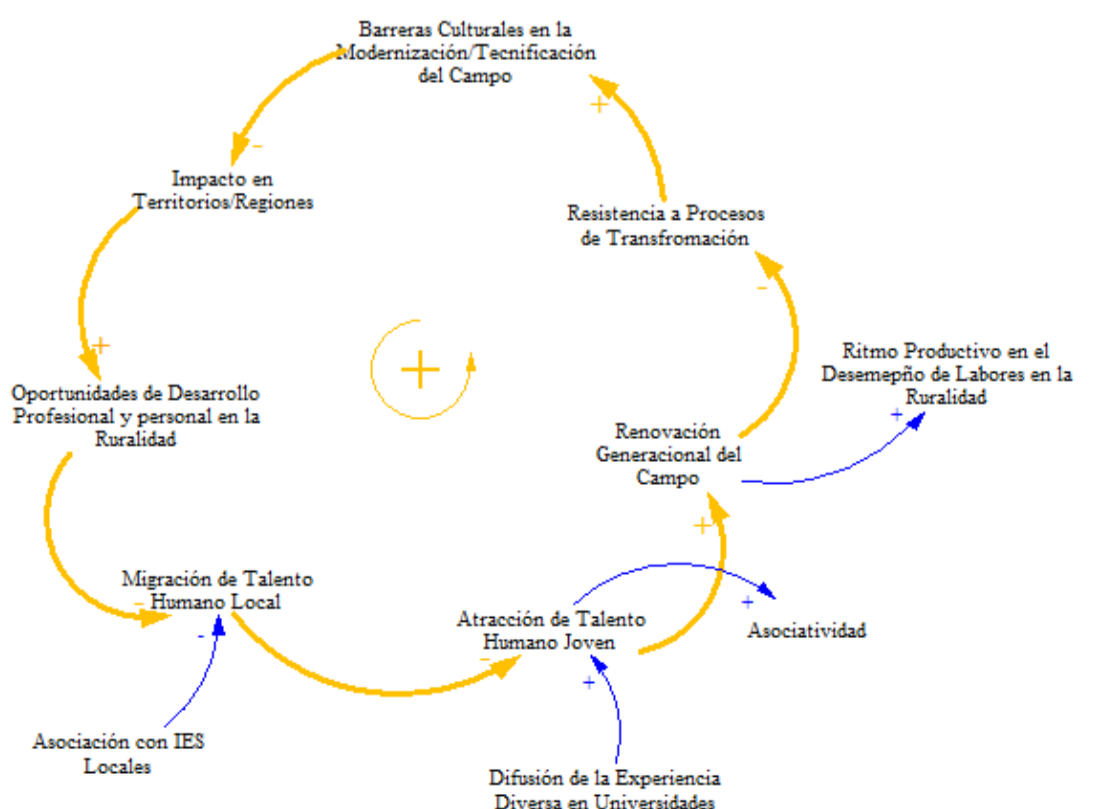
Barreras Culturales en la Modernización/Tecnificación del Campo

Resistencia a Procesos de Transfromación

Impacto en Territorios/Regiones

Oportunidades de Desarrollo Profesional y personal en la Ruralidad

Ritmo Productivo en el Desemepño de Labores en la Ruralidad

Renovación Generacional del Campo

Migración de Talento Humano Local

Atracción de Talento Humano Joven

Asociatividad

Asociación con IES Locales

Difusión de la Experiencia Diversa en Universidades

+
-
+
-
+
+
-
-
-
+
+
+